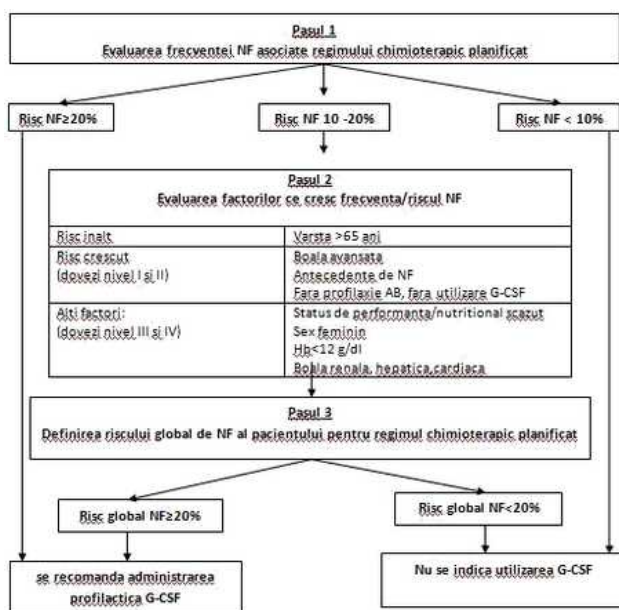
Pasul 1
Evaluarea frecventei NF asociate regimului chimioterapic planificat

Risc NF≥20%

Risc NF 10 -20%

Risc NF < 10%

Pasul 2
Evaluarea factorilor ce cresc frecventa/riscul NF

| | |
|---|---|
| Risc inalt | Varsta >65 ani |
| Risc crescut (dovezi nivel I si II) | Boala avansata<br>Antecedente de NF<br>Fara profilaxie AB, fara utilizare G-CSF |
| Alti factori: (dovezi nivel III si IV) | Status de performanta/nutritional scazut<br>Sex feminin<br>Hb<12 g/dl<br>Boala renala, hepatica,cardiaca |

Pasul 3
Definirea riscului global de NF al pacientului pentru regimul chimioterapic planificat

Risc global NF≥20%

Risc global NF<20%

se recomanda administrarea profilactica G-CSF

Nu se indica utilizarea G-CSF